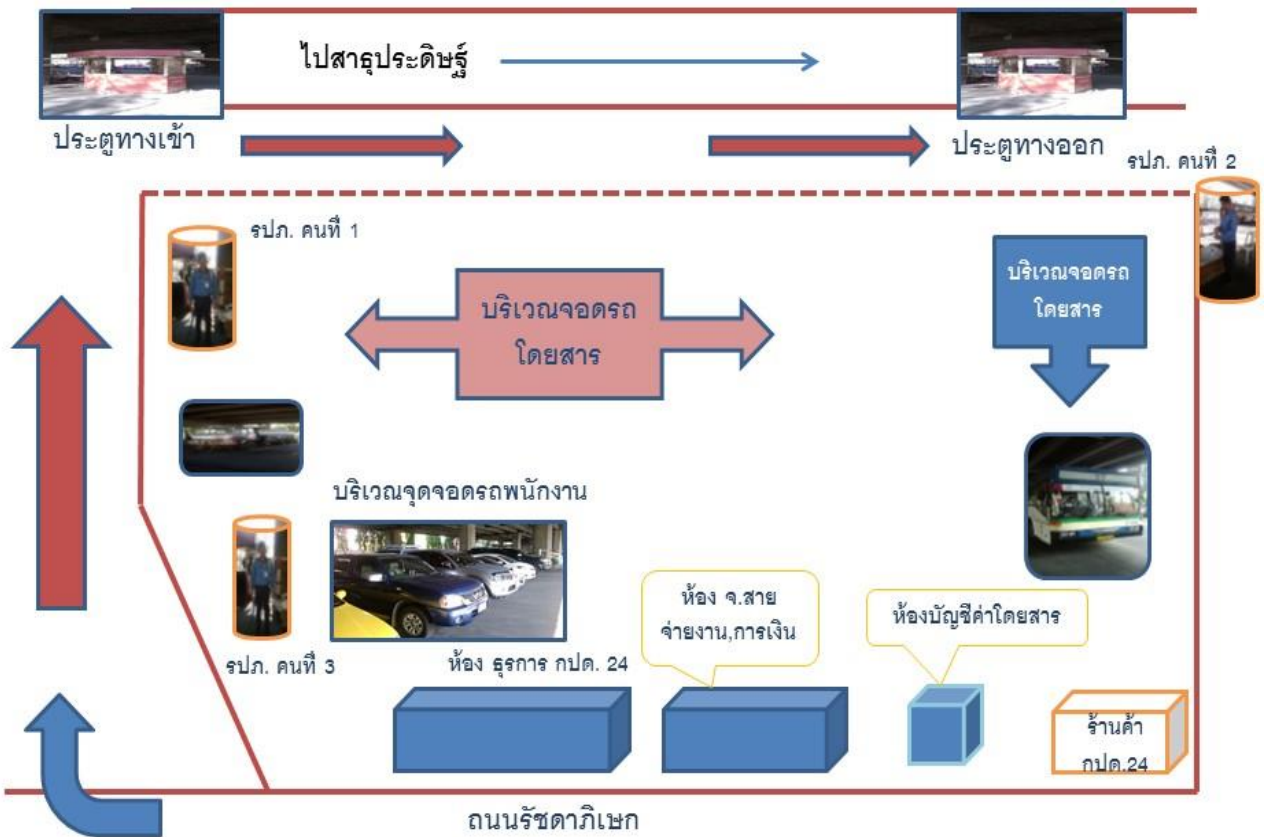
ไปสาธุประดิษฐ์

ประตูทางเข้า

ประตูทางออก

รปภ. คนที่ 2

รปภ. คนที่ 1

บริเวณจอดรถ โดยสาร

บริเวณจอดรถ โดยสาร

บริเวณจุดจอดรถพนักงาน

ห้อง จ.สาย จ่ายงาน,การเงิน

ห้องบัญชีค่าโดยสาร

รปภ. คนที่ 3

ห้อง ธุรการ กปด. 24

ร้านค้า กปด.24

ถนนรัชดาภิเษก